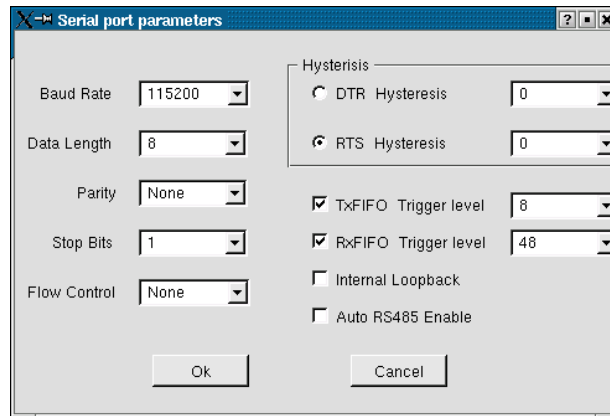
Serial port parameters

Baud Rate 115200

Data Length 8

Parity None

Stop Bits 1

Flow Control None

Hysterisis

DTR Hysteresis 0

RTS Hysteresis 0

TxFIFO Trigger level 8

RxFIFO Trigger level 48

Internal Loopback

Auto RS485 Enable

Ok

Cancel